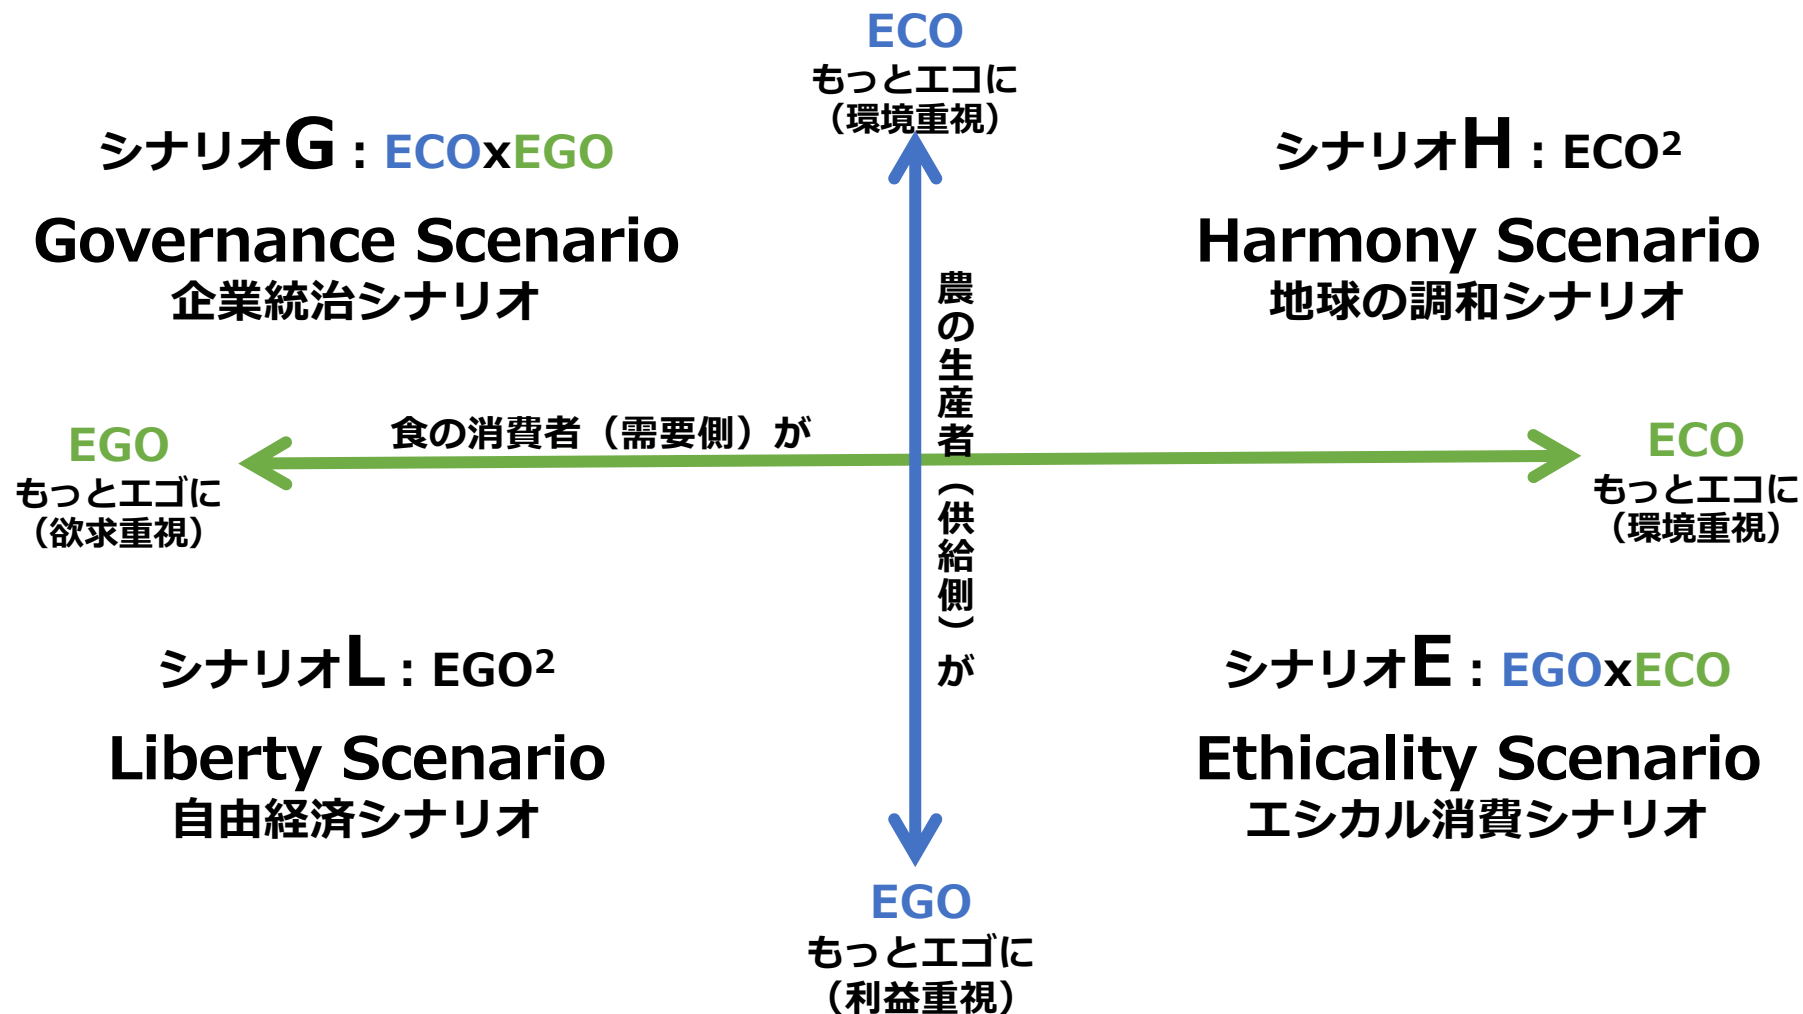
ECO
もっとエコに
（環境重視）

シナリオG：ECOxEGO

Governance Scenario
企業統治シナリオ

シナリオH：ECO²

Harmony Scenario
地球の調和シナリオ

農の生産者（供給側）が

食の消費者（需要側）が

EGO
もっとエゴに
（欲求重視）

ECO
もっとエコに
（環境重視）

シナリオL：EGO²

Liberty Scenario
自由経済シナリオ

シナリオE：EGOxECO

Ethicality Scenario
エシカル消費シナリオ

EGO
もっとエゴに
（利益重視）